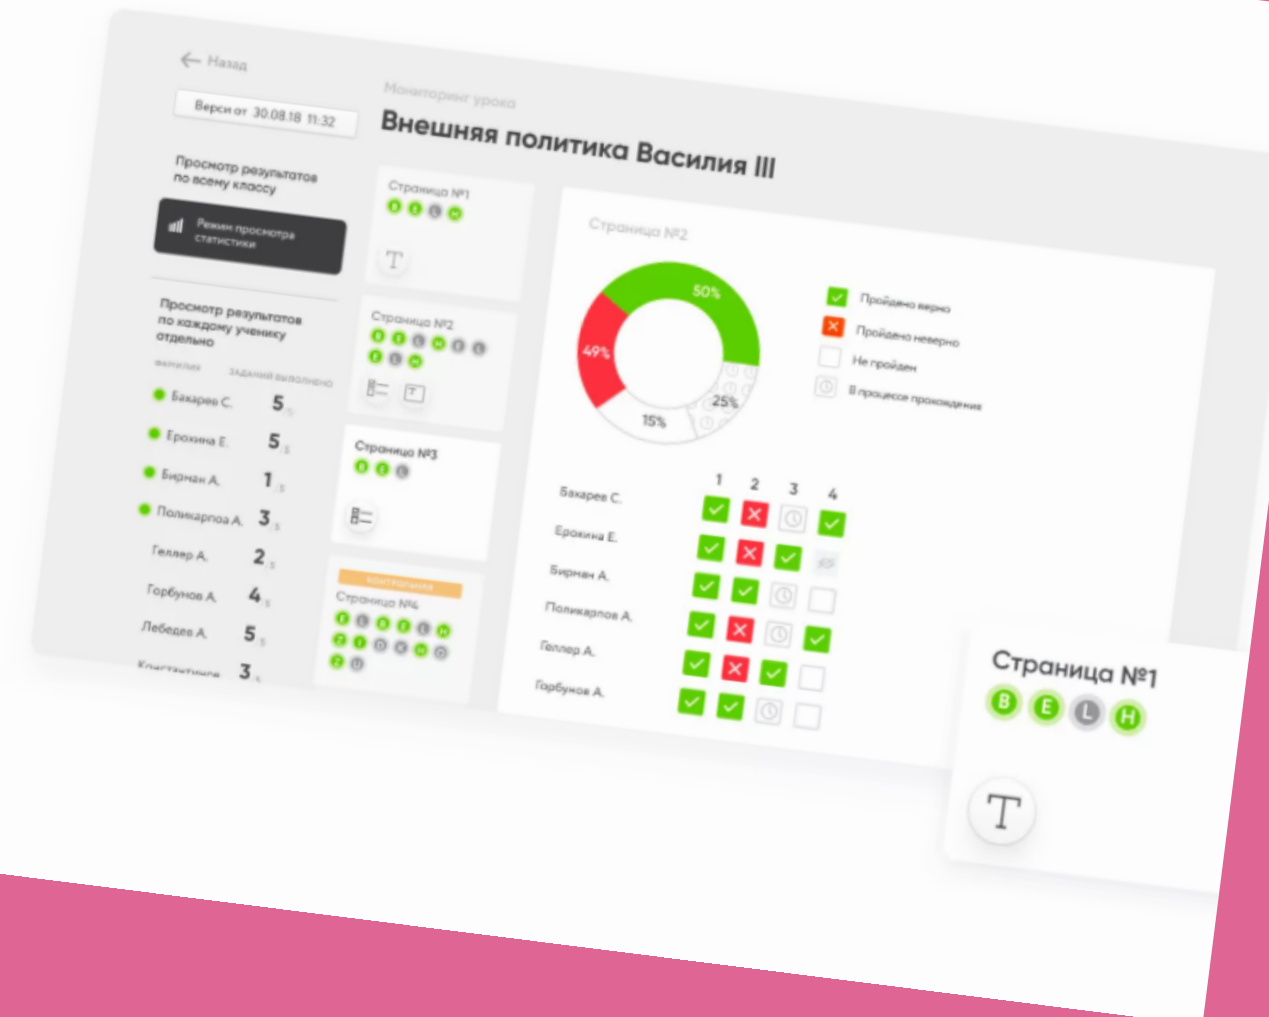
← Назад

Версия от 30.08.18 11:32

Мониторинг урока

Внешняя политика Василия III

Просмотр результатов по всему классу

Режим просмотра статистики

Просмотр результатов по каждому ученику отдельно

Фамилия

Заданий выполнено

Бахарев С. 5 /5
Ерохина Е. 5 /5
Бирман А. 1 /5
Поликарпов А. 3 /5
Геллер А. 2 /5
Горбунов А. 4 /5
Лебедев А. 5 /5
Константинова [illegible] 3 /5

Страница №1
В Е Л Н
T

Страница №2

Страница №3

Контрольная
Страница №4

Страница №2

50%
49%
15%
25%

Пройдено верно
Пройдено неверно
Не пройден
В процессе прохождения

| | 1 | 2 | 3 | 4 |
|---|---|---|---|---|
| Бахарев С. | | | | |
| Ерохина Е. | | | | |
| Бирман А. | | | | |
| Поликарпов А. | | | | |
| Геллер А. | | | | |
| Горбунов А. | | | | |

Страница №1
B E L H
T